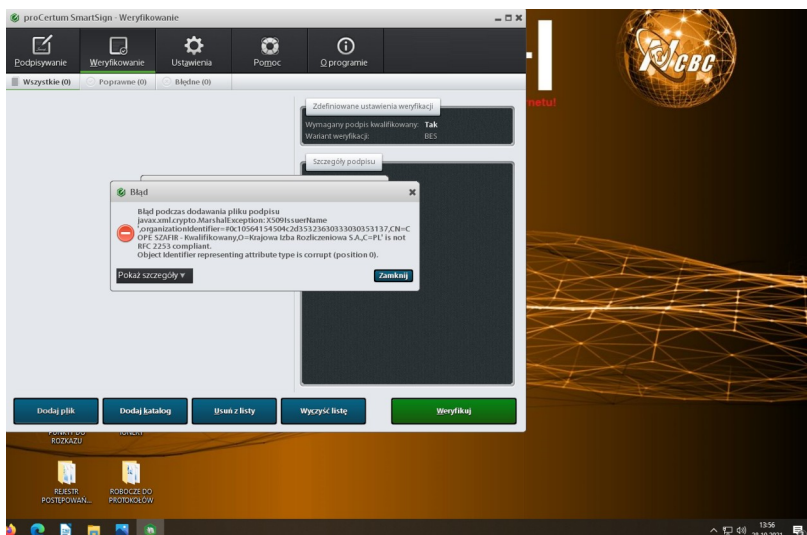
proCertum SmartSign - Weryfikowanie

Podpisywanie
Weryfikowanie
Ustawienia
Pomoc
O programie

Wszystkie (0)
Poprawne (0)
Błędne (0)

Zdefiniowane ustawienia weryfikacji
Wymagany podpis kwalifikowany: Tak
Wariant weryfikacji: BES

Szczegóły podpisu

Błąd

Błąd podczas dodawania pliku podpisu javax.xml.crypto.MarshalException: X509IssuerName ,organizationIdentifier=#0c10564154504c2d3532363033303353137,CN=COPE SZAFIR - Kwalifikowany,O=Krajowa Izba Rozliczeniowa S.A.,C=PL' is not RFC 2253 compliant.
Object Identifier representing attribute type is corrupt (position 0).

Pokaż szczegóły ▾
Zamknij

Dodaj plik
Dodaj katalog
Usuń z listy
Wyczyść listę
Weryfikuj

netu!

CBC

ROZKAZU

REJESTR POSTEPOWAN...
ROBOCZE DO PROTOKOŁÓW

13:56
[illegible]